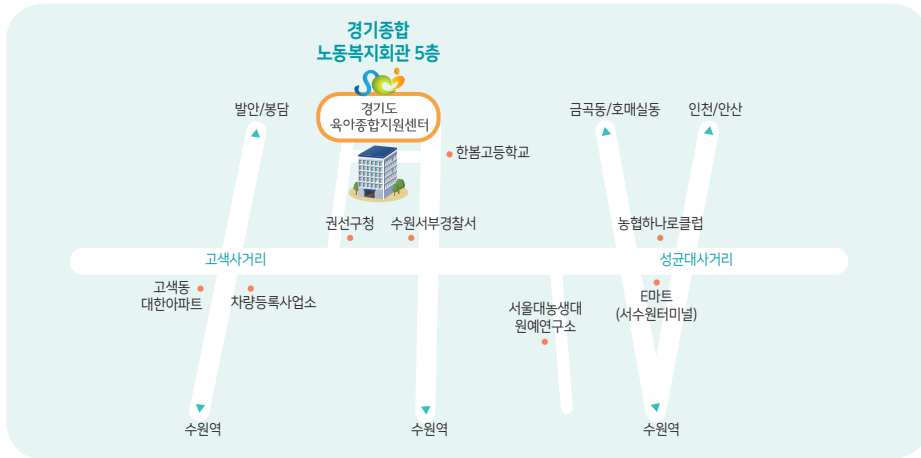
경기종합
노동복지회관 5층

경기도
육아종합지원센터

발안/봉담

금곡동/호매실동

인천/안산

한봄고등학교

권선구청

수원서부경찰서

농협하나로클럽

고색사거리

성균대사거리

고색동
대한아파트

차량등록사업소

서울대농생대
원예연구소

E마트
(서수원터미널)

수원역

수원역

수원역